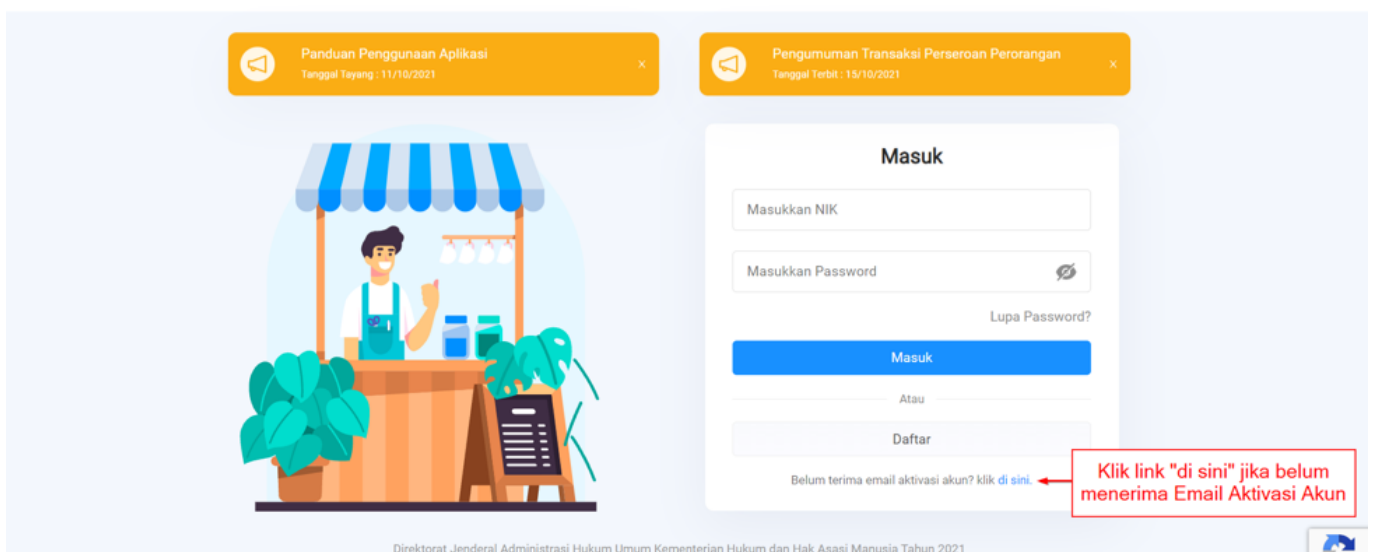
Panduan Penggunaan Aplikasi
Tanggal Tayang : 11/10/2021
×

Pengumuman Transaksi Perseroan Perorangan
Tanggal Terbit : 15/10/2021
×

Masuk

Masukkan NIK

Masukkan Password

Lupa Password?

Masuk

Atau

Daftar

Belum terima email aktivasi akun? klik di sini.

Klik link "di sini" jika belum menerima Email Aktivasi Akun

Direktorat Jenderal Administrasi Hukum Umum Kementerian Hukum dan Hak Asasi Manusia Tahun 2021